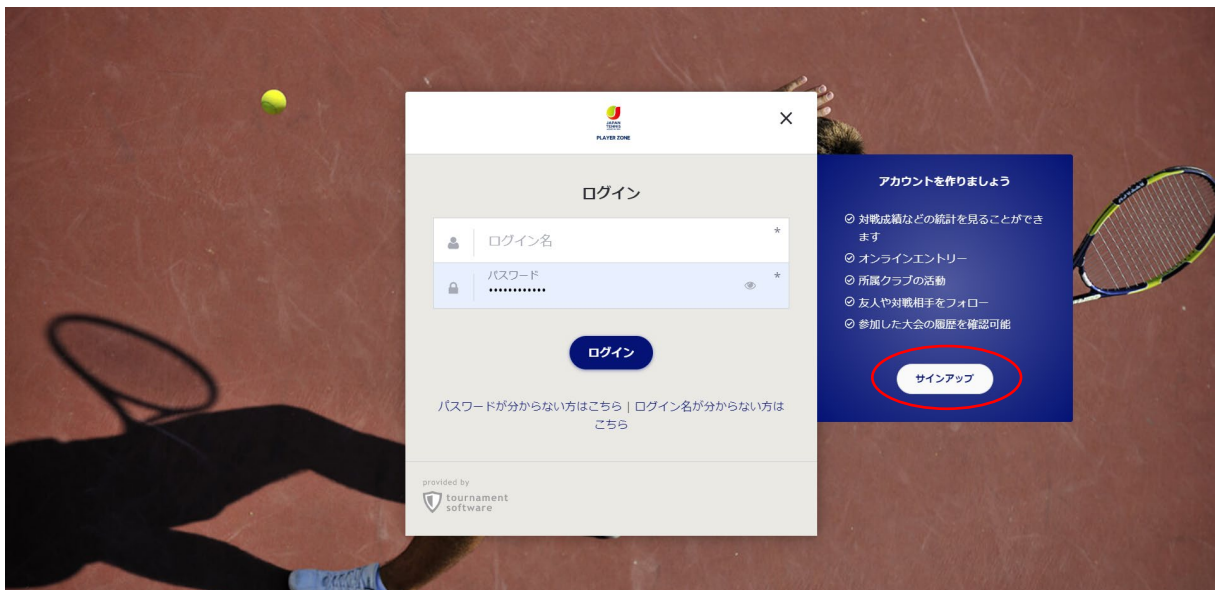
JAPAN TENNIS
PLAYER ZONE

×

ログイン

ログイン名 *

パスワード *
•••••••••••••

ログイン

パスワードが分からない方はこちら | ログイン名が分からない方はこちら

provided by
tournament software

アカウントを作りましょう

⊘ 対戦成績などの統計を見ることができます
⊘ オンラインエントリー
⊘ 所属クラブの活動
⊘ 友人や対戦相手をフォロー
⊘ 参加した大会の履歴を確認可能

サインアップ